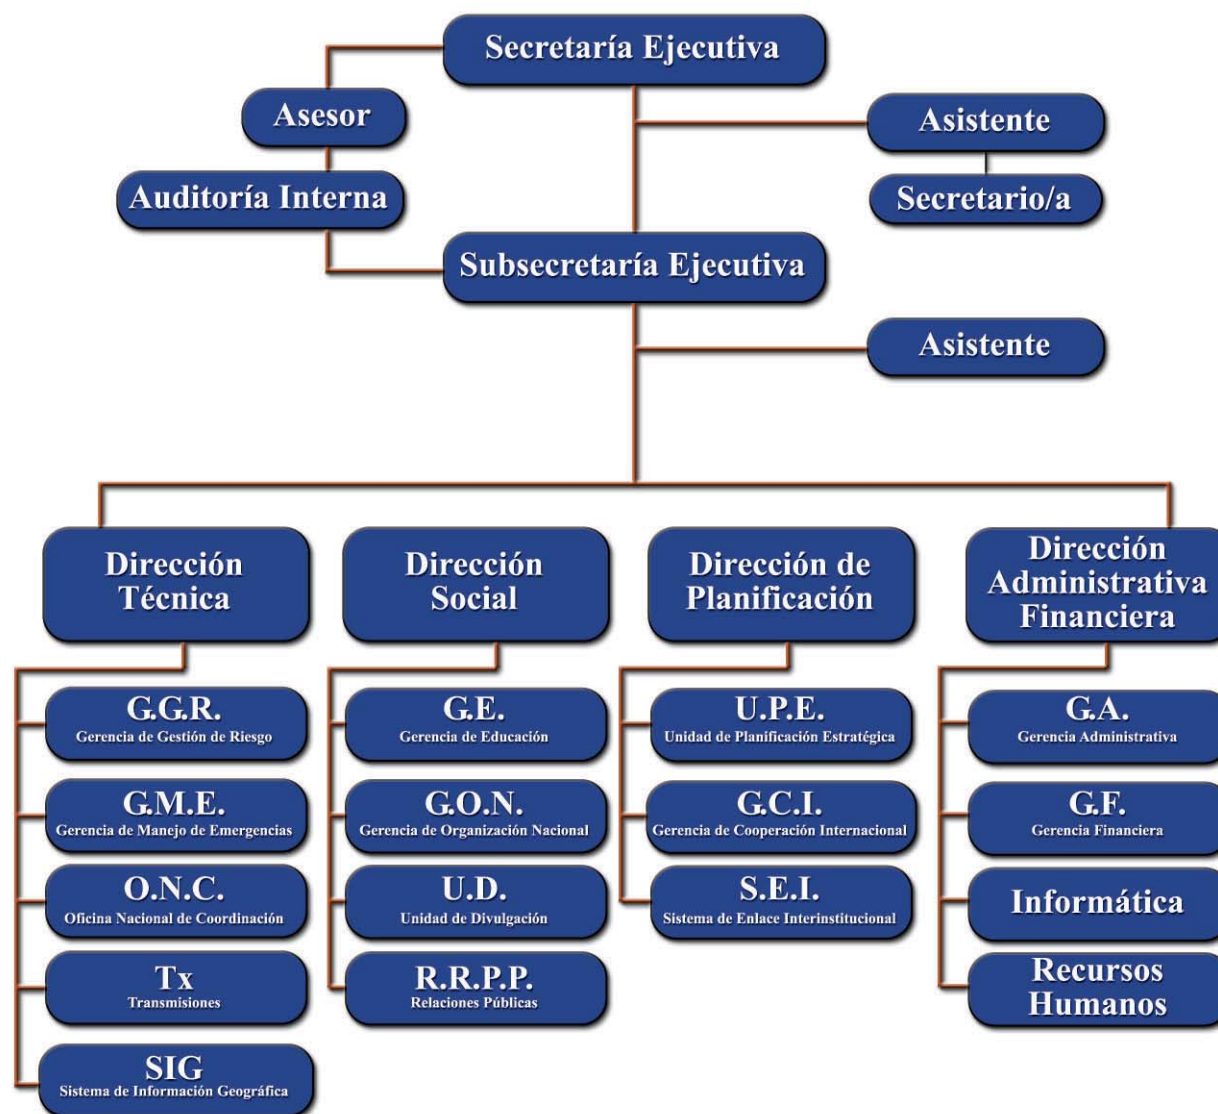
Secretaría Ejecutiva

Asesor

Auditoría Interna

Asistente

Secretario/a

Subsecretaría Ejecutiva

Asistente

Dirección Técnica

G.G.R.
Gerencia de Gestión de Riesgo

G.M.E.
Gerencia de Manejo de Emergencias

O.N.C.
Oficina Nacional de Coordinación

Tx
Transmisiones

SIG
Sistema de Información Geográfica

Dirección Social

G.E.
Gerencia de Educación

G.O.N.
Gerencia de Organización Nacional

U.D.
Unidad de Divulgación

R.R.P.P.
Relaciones Públicas

Dirección de Planificación

U.P.E.
Unidad de Planificación Estratégica

G.C.I.
Gerencia de Cooperación Internacional

S.E.I.
Sistema de Enlace Interinstitucional

Dirección Administrativa Financiera

G.A.
Gerencia Administrativa

G.F.
Gerencia Financiera

Informática

Recursos Humanos